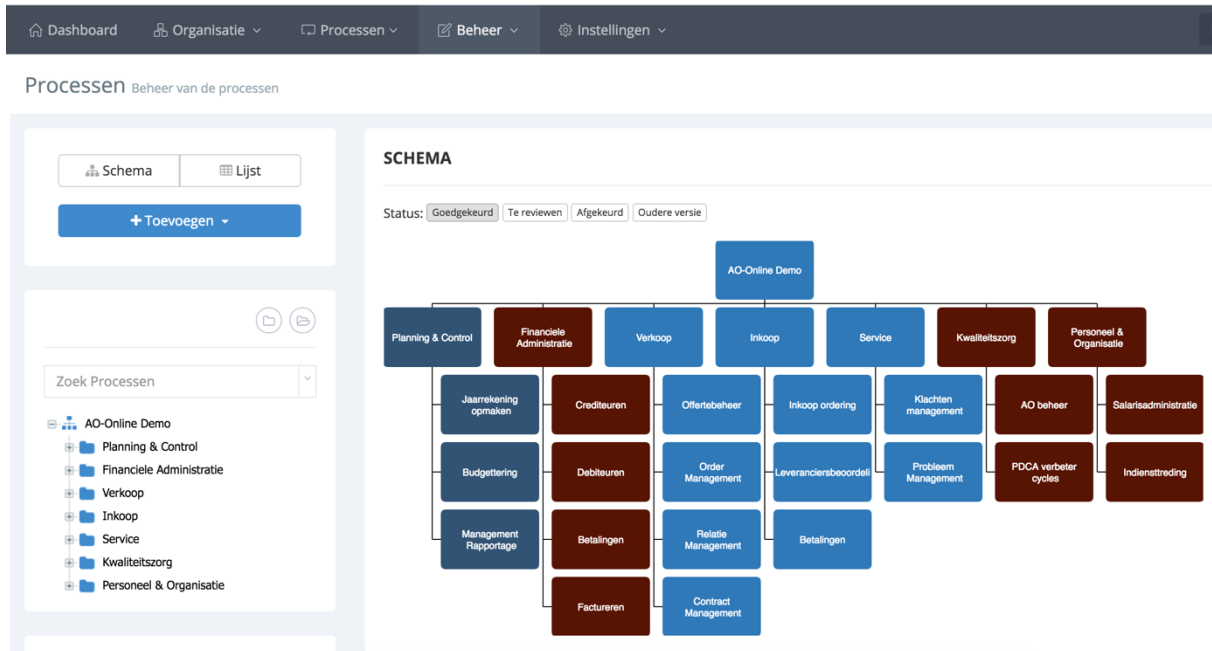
Dashboard Organisatie Processen Beheer Instellingen

Processen Beheer van de processen

Schema Lijst

+ Toevoegen

Zoek Processen

AO-Online Demo
Planning & Control
Financiele Administratie
Verkoop
Inkoop
Service
Kwaliteitszorg
Personeel & Organisatie

SCHEMA

Status: Goedgekeurd Te reviewen Afgekeurd Oudere versie

AO-Online Demo

Planning & Control
Financiele Administratie
Verkoop
Inkoop
Service
Kwaliteitszorg
Personeel & Organisatie

Jaarrekening opmaken
Budgettering
Management Rapportage

Crediteuren
Debiteuren
Betalingen
Factureren

Offertebeheer
Order Management
Relatie Management
Contract Management

Inkoop ordering
Leveranciersbeoordeli
Betalingen

Klachten management
Probleem Management

AO beheer
PDCA verbeter cycles

Salarisadministratie
Indienstreding